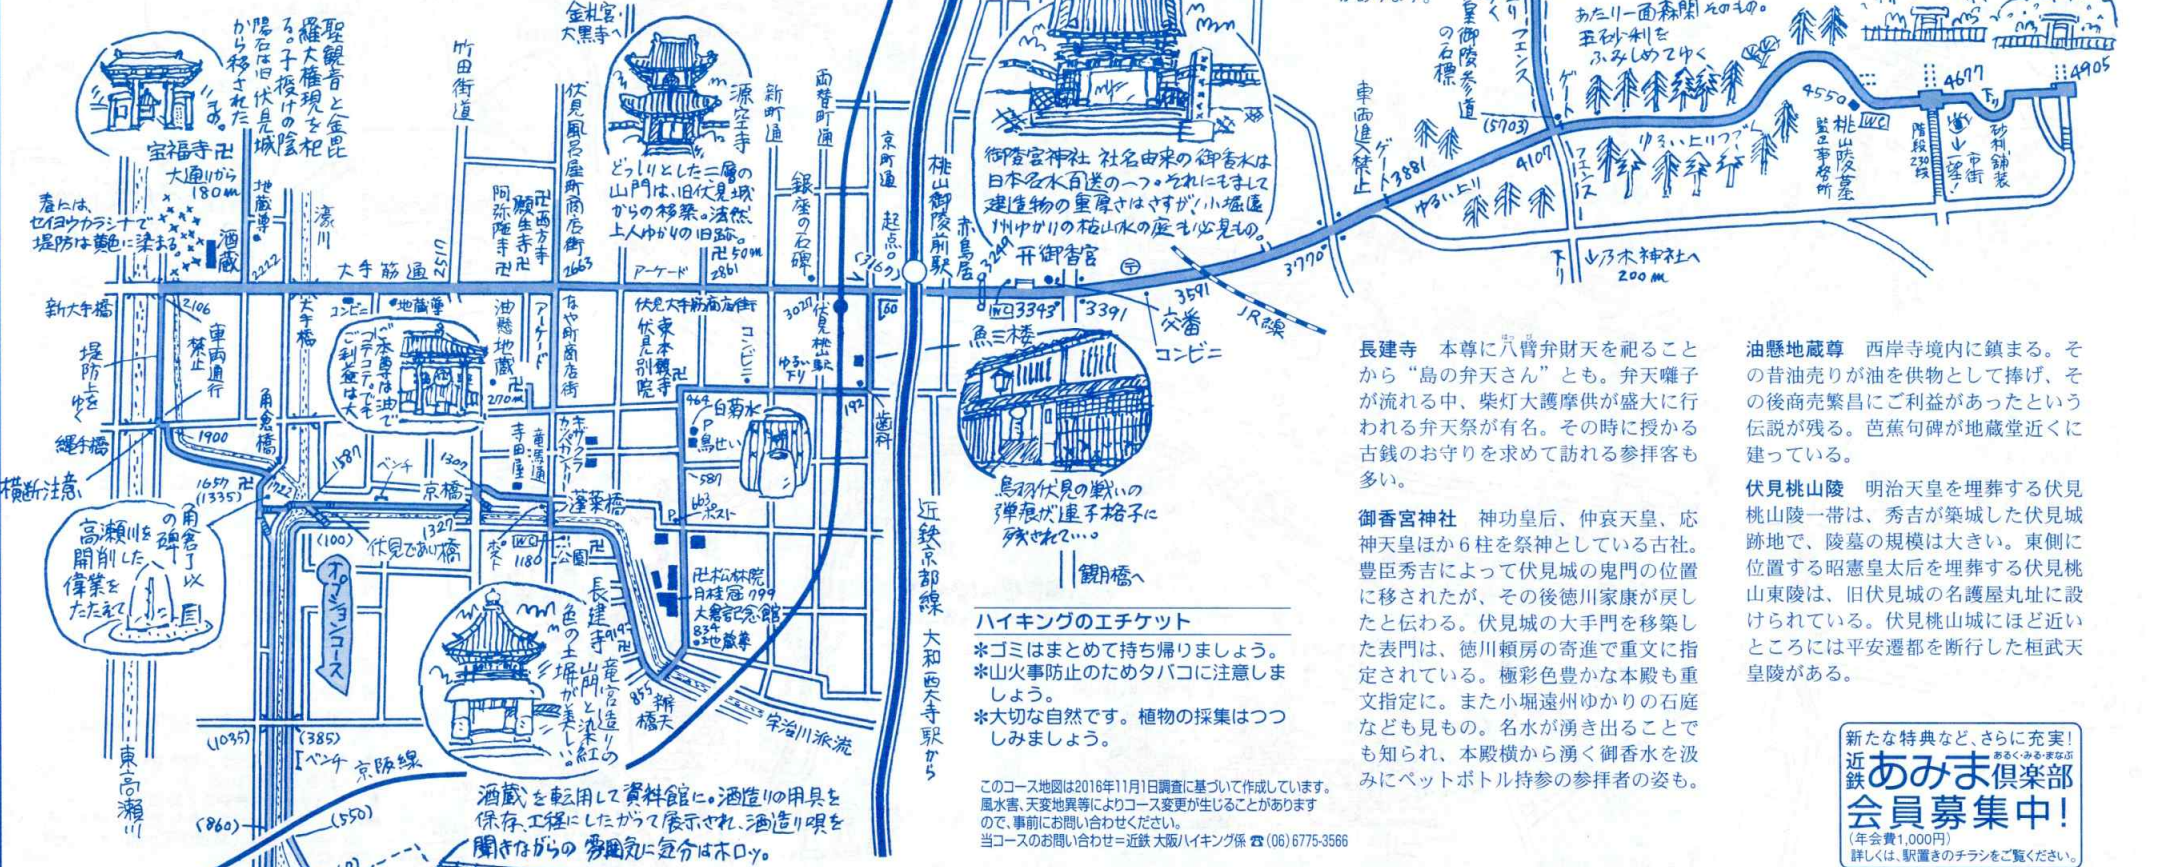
長建寺　本尊に八臂弁財天を祀ることから“島の弁天さん”とも。弁天囃子が流れる中、柴灯大護摩供が盛大に行われる弁天祭が有名。その時に授かる古銭のお守りを求めて訪れる参拝客も多い。

御香宮神社　神功皇后、仲哀天皇、応神天皇ほか6柱を祭神としている古社。豊臣秀吉によって伏見城の鬼門の位置に移されたが、その後徳川家康が戻したと伝わる。伏見城の大手門を移築した表門は、徳川頼房の寄進で重文に指定されている。極彩色豊かな本殿も重文指定に。また小堀遠州ゆかりの石庭なども見もの。名水が湧き出ることでも知られ、本殿横から湧く御香水を汲みにペットボトル持参の参拝者の姿も。

油懸地蔵尊　西岸寺境内に鎮まる。その昔油売りが油を供物として捧げ、その後商売繁昌にご利益があったという伝説が残る。芭蕉句碑が地蔵堂近くに建っている。

伏見桃山陵　明治天皇を埋葬する伏見桃山陵一帯は、秀吉が築城した伏見城跡地で、陵墓の規模は大きい。東側に位置する昭憲皇太后を埋葬する伏見桃山東陵は、旧伏見城の名護屋丸址に設けられている。伏見桃山城にほど近いところには平安遷都を断行した桓武天皇陵がある。

ハイキングのエチケット
＊ゴミはまとめて持ち帰りましょう。
＊山火事防止のためタバコに注意しましょう。
＊大切な自然です。植物の採集はつつしみましょう。

このコース地図は2016年11月1日調査に基づいて作成しています。風水害、天変地異等によりコース変更が生じることがありますので、事前にお問い合わせください。
当コースのお問い合わせ＝近鉄 大阪ハイキング係 ☎(06)6775-3566

新たな特典など、さらに充実！
近鉄あみま倶楽部 あるく・みる・まなぶ
会員募集中！
(年会費1,000円)
詳しくは、駅置きのチラシをご覧ください。

宝福寺　大通りから180m
聖観音と金毘羅大権現を祀る子授けの陰陽石は旧伏見城から移された
春には、セイヨウカラシナで堤防は艶に染まる。
酒蔵　地蔵尊　濠川　竹田街道　大手筋通　2222　2106　2511
新大手橋　堤防上をゆく　車両通行禁止　大手橋　角倉橋　縄手橋　横断注意　1900　1657(1335)　1722　1387　1309　京橋
高瀬川を開削した偉業をたたえて　角倉了以の碑　巨
伏見であい橋　1327　(100)　オプションコース
金札宮　大黒寺へ　伏見風呂屋町商店街　2663　西方寺　願生寺　阿弥陀寺　源空寺　新町通　両替町通　銀座の石碑　京町通　起点　(3169)　桃山御陵前駅　赤鳥居　3249
どっしりとした二層の山門は、旧伏見城からの移築。泰然、上人ゆかりの旧跡。 50m　2861　アーケード
地蔵尊　コンビニ　本尊は油でテラテラ。でもご利益は大　油懸地蔵　270m　なや町商店街　アーケード　伏見大手筋商店街　東本願寺伏見別院　コンビニ　3021　伏見桃山駅　ゆるい下り　160　192　歯科
464 白菊水　P　鳥せい　587　663 ポスト　寺田屋　竜馬通り　カキツバタ　蓬莱橋　P　公園　WC 1180　変更　長建寺　919　松林院　月桂冠 799　大倉記念館　834　地蔵尊　竜宮造りの山門と朱紅色の土塀が美しい。　865　弁天橋　宇治川派流
(1035)　(385)　ベンチ　京阪線　東高瀬川　(860)　(550)
酒蔵を転用して資料館に。酒造りの用具を保存、工程にしたがって展示され、酒造り唄を聞きながらの雰囲気に気分はホロ酔。
近鉄京都線　大和西大寺駅から
御陵宮神社　社名由来の御香水は日本名水百選の一つ。それにもまして建造物の重厚さはさすが！小堀遠州ゆかりの桜山水の庭も必見もの。
御香宮　WC 3393　3391　魚三楼　交番　3591　コンビニ　JR線
鳥羽伏見の戦いの弾痕が連子格子に残されてい…
観月橋へ
東西進入禁止　ゲート　3881　ゆるい上り　3770　下り　乃木神社へ 200m
明治天皇御陵参道の石標　フェンス　ゲート　(5703)　4107　フェンス　ゆるい上りつづく　あたり一面森閑そのもの。玉砂利をふみしめてゆく
4550　WC　4677　4905　桃山陵墓監区事務所　階段230段　一気に！　市街　砂利舗装　下り